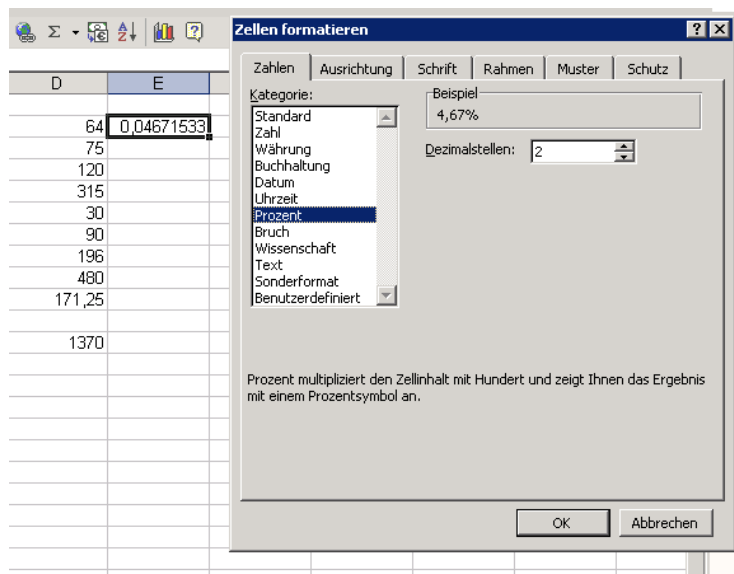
Σ

| D | E |
|---|---|
| 64 | 0,04671533 |
| 75 | |
| 120 | |
| 315 | |
| 30 | |
| 90 | |
| 196 | |
| 480 | |
| 171,25 | |
| | |
| 1370 | |

Zellen formatieren ? X

Zahlen | Ausrichtung | Schrift | Rahmen | Muster | Schutz

Kategorie:
Standard
Zahl
Währung
Buchhaltung
Datum
Uhrzeit
Prozent
Bruch
Wissenschaft
Text
Sonderformat
Benutzerdefiniert

Beispiel
4,67%

Dezimalstellen: 2

Prozent multipliziert den Zellinhalt mit Hundert und zeigt Ihnen das Ergebnis mit einem Prozentsymbol an.

OK | Abbrechen